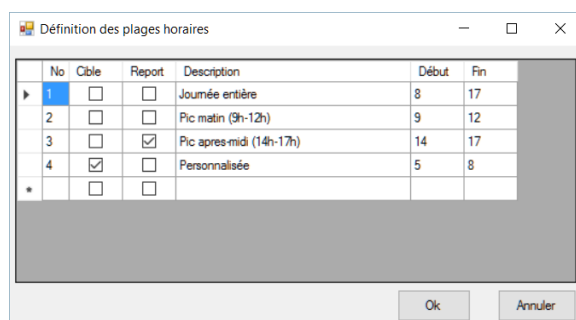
Définition des plages horaires

| | No | Cible | Report | Description | Début | Fin |
|---|---|---|---|---|---|---|
| ▸ | 1 | ☐ | ☐ | Journée entière | 8 | 17 |
| | 2 | ☐ | ☐ | Pic matin (9h-12h) | 9 | 12 |
| | 3 | ☐ | ☑ | Pic apres-midi (14h-17h) | 14 | 17 |
| | 4 | ☑ | ☐ | Personnalisée | 5 | 8 |
| * | | ☐ | ☐ | | | |

Ok

Annuler